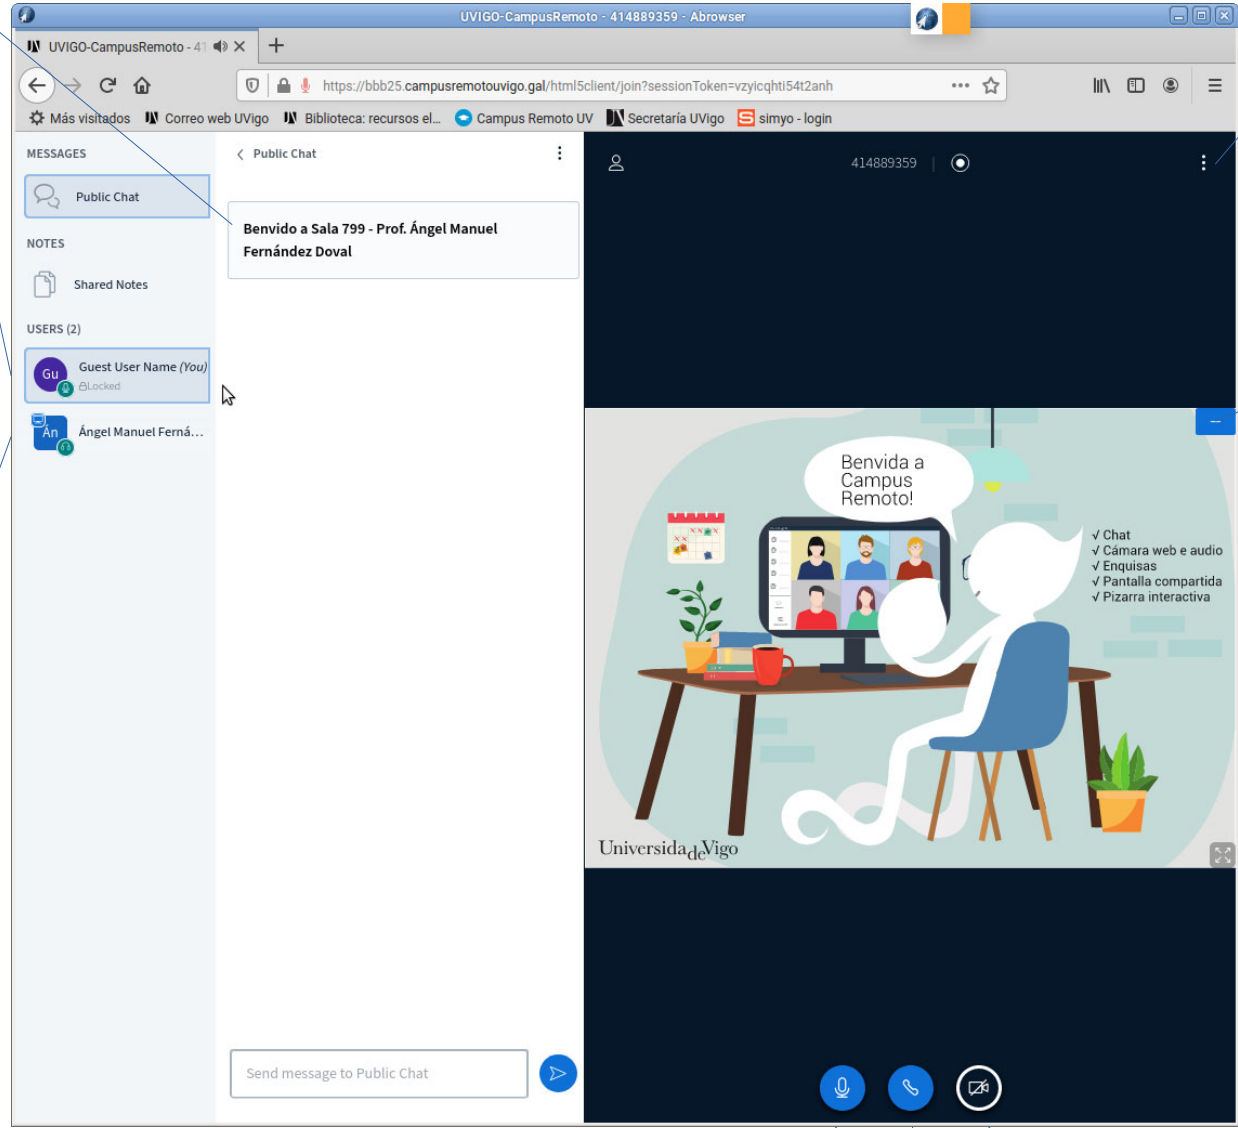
UVIGO-CampusRemoto - 414889359 - Abrowser

UVIGO-CampusRemoto - 41

https://bbb25.campusremotouvigo.gal/html5client/join?sessionToken=vzyicqhti54t2anh

Más visitados
Correo web UVigo
Biblioteca: recursos el...
Campus Remoto UV
Secretaría UVigo
simyo - login

MESSAGES

Public Chat

NOTES

Shared Notes

USERS (2)

Gu Guest User Name (You)
Locked

An Ángel Manuel Ferná...

Public Chat

Benvido a Sala 799 - Prof. Ángel Manuel Fernández Doval

Send message to Public Chat

414889359

Benvida a Campus Remoto!

√ Chat
√ Cámara web e audio
√ Enquisas
√ Pantalla compartida
√ Pizarra interactiva

UniversidadeVigo